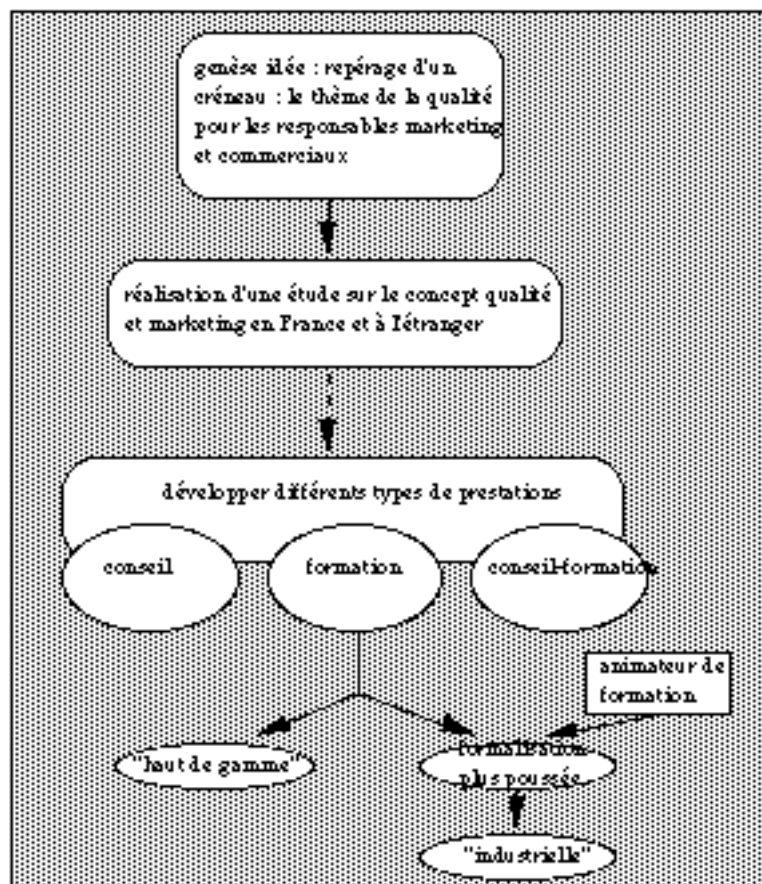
genèse idée : repérage d'un créneau : le thème de la qualité pour les responsables marketing et commerciaux

réalisation d'une étude sur le concept qualité et marketing en France et à l'étranger

développer différents types de prestations

conseil

formation

conseil-formation

animateur de formation

"haut de gamme"

formalisation plus poussée

"industrielle"